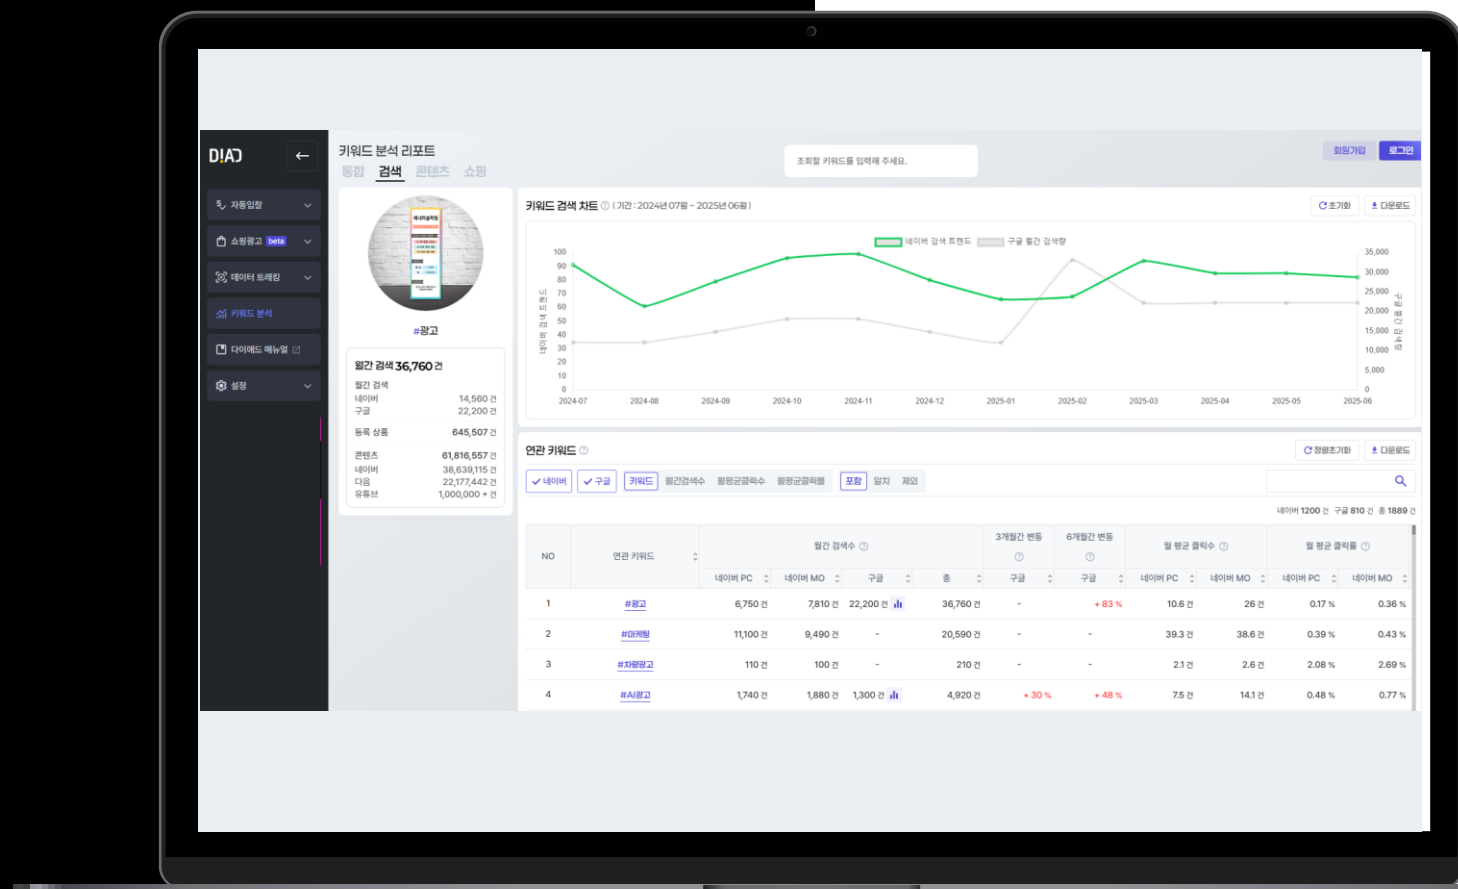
DIAD

자동입찰
쇼핑광고 beta
데이터 트래킹
키워드 분석
다이에드 매뉴얼
설정

키워드 분석 리포트
통합 검색 콘텐츠 쇼핑

조회할 키워드를 입력해 주세요.

회원가입 로그인

#광고

월간 검색 36,760 건
월간 검색
네이버 14,560 건
구글 22,200 건
등록 상품 645,507 건
콘텐츠 61,816,557 건
네이버 38,639,115 건
다음 22,177,442 건
유튜브 1,000,000 + 건

키워드 검색 차트 ( 기간 : 2024년 07월 ~ 2025년 06월 )
초기화 다운로드

네이버 검색 트렌드 구글 월간 검색량

네이버 검색 트렌드
구글 월간 검색량

100 90 80 70 60 50 40 30 20 10 0
35,000 30,000 25,000 20,000 15,000 10,000 5,000 0
2024-07 2024-08 2024-09 2024-10 2024-11 2024-12 2025-01 2025-02 2025-03 2025-04 2025-05 2025-06

연관 키워드
정렬초기화 다운로드

네이버 구글 키워드 월간검색수 월평균클릭수 월평균클릭률 포함 일치 제외

네이버 1200 건 구글 810 건 총 1889 건

| NO | 연관 키워드 | 월간 검색수 | | | | 3개월간 변동 | 6개월간 변동 | 월 평균 클릭수 | | 월 평균 클릭률 | |
|---|---|---|---|---|---|---|---|---|---|---|---|
| | | 네이버 PC | 네이버 MO | 구글 | 총 | 구글 | 구글 | 네이버 PC | 네이버 MO | 네이버 PC | 네이버 MO |
| 1 | #광고 | 6,750 건 | 7,810 건 | 22,200 건 | 36,760 건 | - | + 83 % | 10.6 건 | 26 건 | 0.17 % | 0.36 % |
| 2 | #마케팅 | 11,100 건 | 9,490 건 | - | 20,590 건 | - | - | 39.3 건 | 38.6 건 | 0.39 % | 0.43 % |
| 3 | #차량광고 | 110 건 | 100 건 | - | 210 건 | - | - | 2.1 건 | 2.6 건 | 2.08 % | 2.69 % |
| 4 | #AI광고 | 1,740 건 | 1,880 건 | 1,300 건 | 4,920 건 | + 30 % | + 48 % | 7.5 건 | 14.1 건 | 0.48 % | 0.77 % |